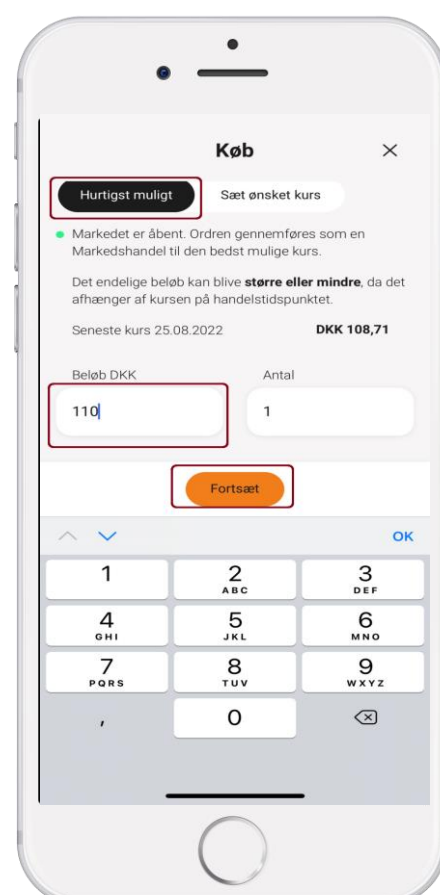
Køb

Hurtigst muligt

Sæt ønsket kurs

Markedet er åbent. Ordren gennemføres som en Markedshandel til den bedst mulige kurs.

Det endelige beløb kan blive **større eller mindre**, da det afhænger af kursen på handelstidspunktet.

Seneste kurs 25.08.2022

DKK 108,71

Beløb DKK

110

Antal

1

Fortsæt

OK

1

2 ABC

3 DEF

4 GHI

5 JKL

6 MNO

7 PQRS

8 TUV

9 WXYZ

,

0